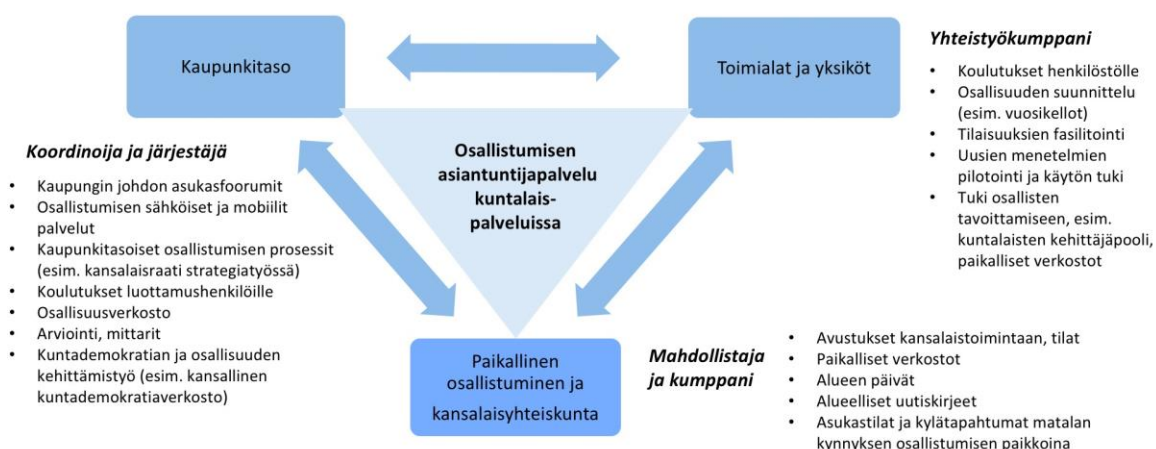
Kaupunkitaso

Toimialat ja yksiköt

Yhteistyökumppani

- Koulutukset henkilöstölle
- Osallisuuden suunnittelu (esim. vuosikellot)
- Tilaisuuksien fasilitointi
- Uusien menetelmien pilotointi ja käytön tuki
- Tuki osallisten tavoittamiseen, esim. kuntalaisten kehittäjäpooli, paikalliset verkostot

Koordinoija ja järjestäjä

- Kaupungin johdon asukasfoorumit
- Osallistumisen sähköiset ja mobiilit palvelut
- Kaupunkitasoiset osallistumisen prosessit (esim. kansalaisraati strategiatyössä)
- Koulutukset luottamushenkilöille
- Osallisuusverkosto
- Arviointi, mittarit
- Kuntademokratian ja osallisuuden kehittämistyö (esim. kansallinen kuntademokratiaverkosto)

Osallistumisen asiantuntijapalvelu kuntalaispalveluissa

Paikallinen osallistuminen ja kansalaisyhteiskunta

Mahdollistaja ja kumppani

- Avustukset kansalaistoimintaan, tilat
- Paikalliset verkostot
- Alueen päivät
- Alueelliset uutiskirjeet
- Asukastilat ja kylätapahtumat matalan kynnyksen osallistumisen paikkoina